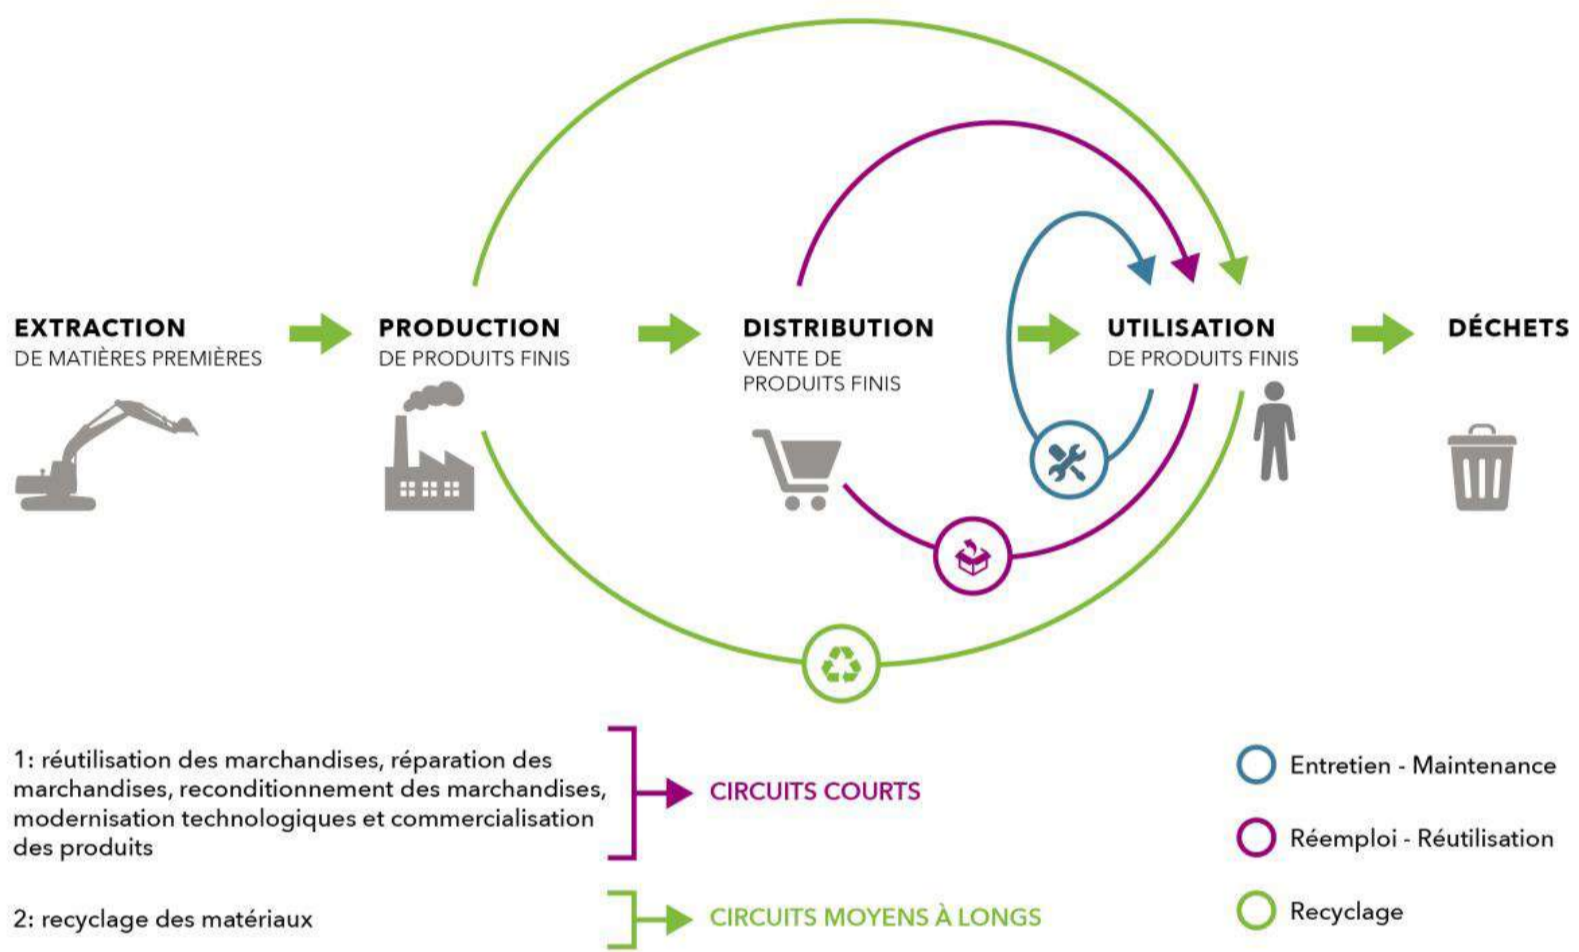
EXTRACTION
DE MATIÈRES PREMIÈRES

PRODUCTION
DE PRODUITS FINIS

DISTRIBUTION
VENTE DE PRODUITS FINIS

UTILISATION
DE PRODUITS FINIS

DÉCHETS

1: réutilisation des marchandises, réparation des marchandises, reconditionnement des marchandises, modernisation technologiques et commercialisation des produits

CIRCUITS COURTS

2: recyclage des matériaux

CIRCUITS MOYENS À LONGS

Entretien - Maintenance

Réemploi - Réutilisation

Recyclage